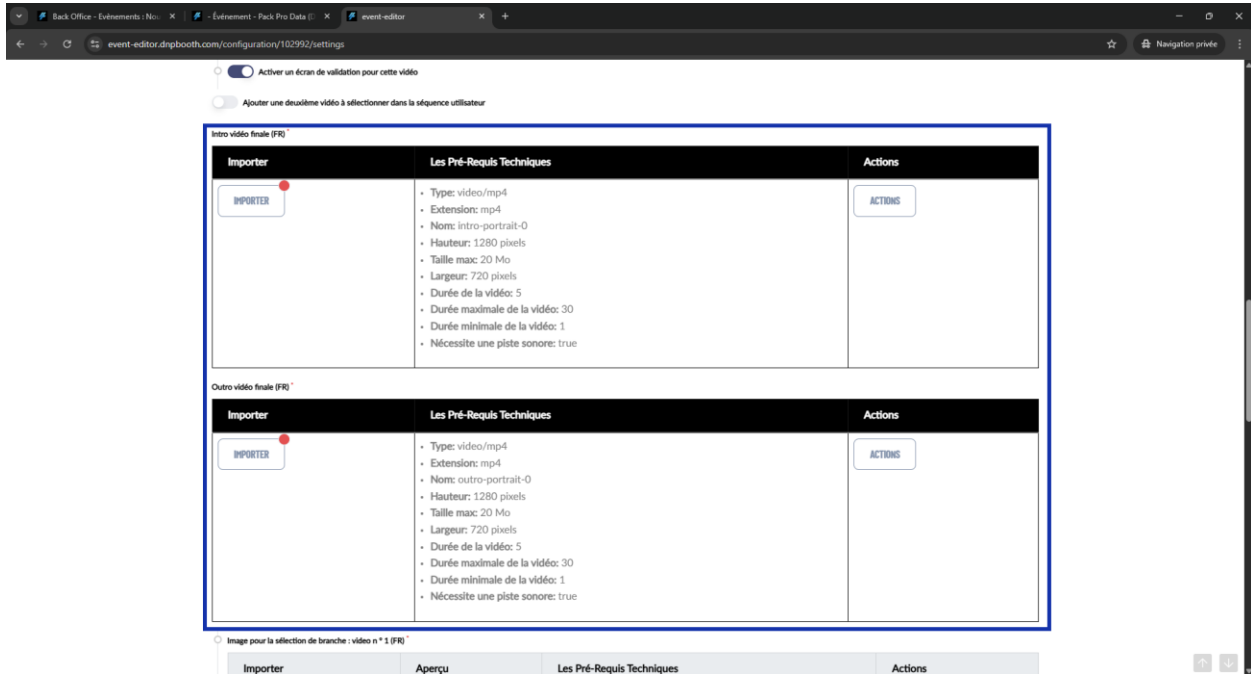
Back Office - Evénements : Nou ✕ | - Événement - Pack Pro Data (: ✕ | event-editor ✕ +

event-editor.dnpbooth.com/configuration/102992/settings

Navigation privée

Activer un écran de validation pour cette vidéo

Ajouter une deuxième vidéo à sélectionner dans la séquence utilisateur

Intro vidéo finale (FR) *

| Importer | Les Pré-Requis Techniques | Actions |
|---|---|---|
| IMPORTER | • Type: video/mp4<br>• Extension: mp4<br>• Nom: intro-portrait-0<br>• Hauteur: 1280 pixels<br>• Taille max: 20 Mo<br>• Largeur: 720 pixels<br>• Durée de la vidéo: 5<br>• Durée maximale de la vidéo: 30<br>• Durée minimale de la vidéo: 1<br>• Nécessite une piste sonore: true | ACTIONS |

Outro vidéo finale (FR) *

| Importer | Les Pré-Requis Techniques | Actions |
|---|---|---|
| IMPORTER | • Type: video/mp4<br>• Extension: mp4<br>• Nom: outro-portrait-0<br>• Hauteur: 1280 pixels<br>• Taille max: 20 Mo<br>• Largeur: 720 pixels<br>• Durée de la vidéo: 5<br>• Durée maximale de la vidéo: 30<br>• Durée minimale de la vidéo: 1<br>• Nécessite une piste sonore: true | ACTIONS |

Image pour la sélection de branche : video n ° 1 (FR) *

| Importer | Aperçu | Les Pré-Requis Techniques | Actions |
|---|---|---|---|